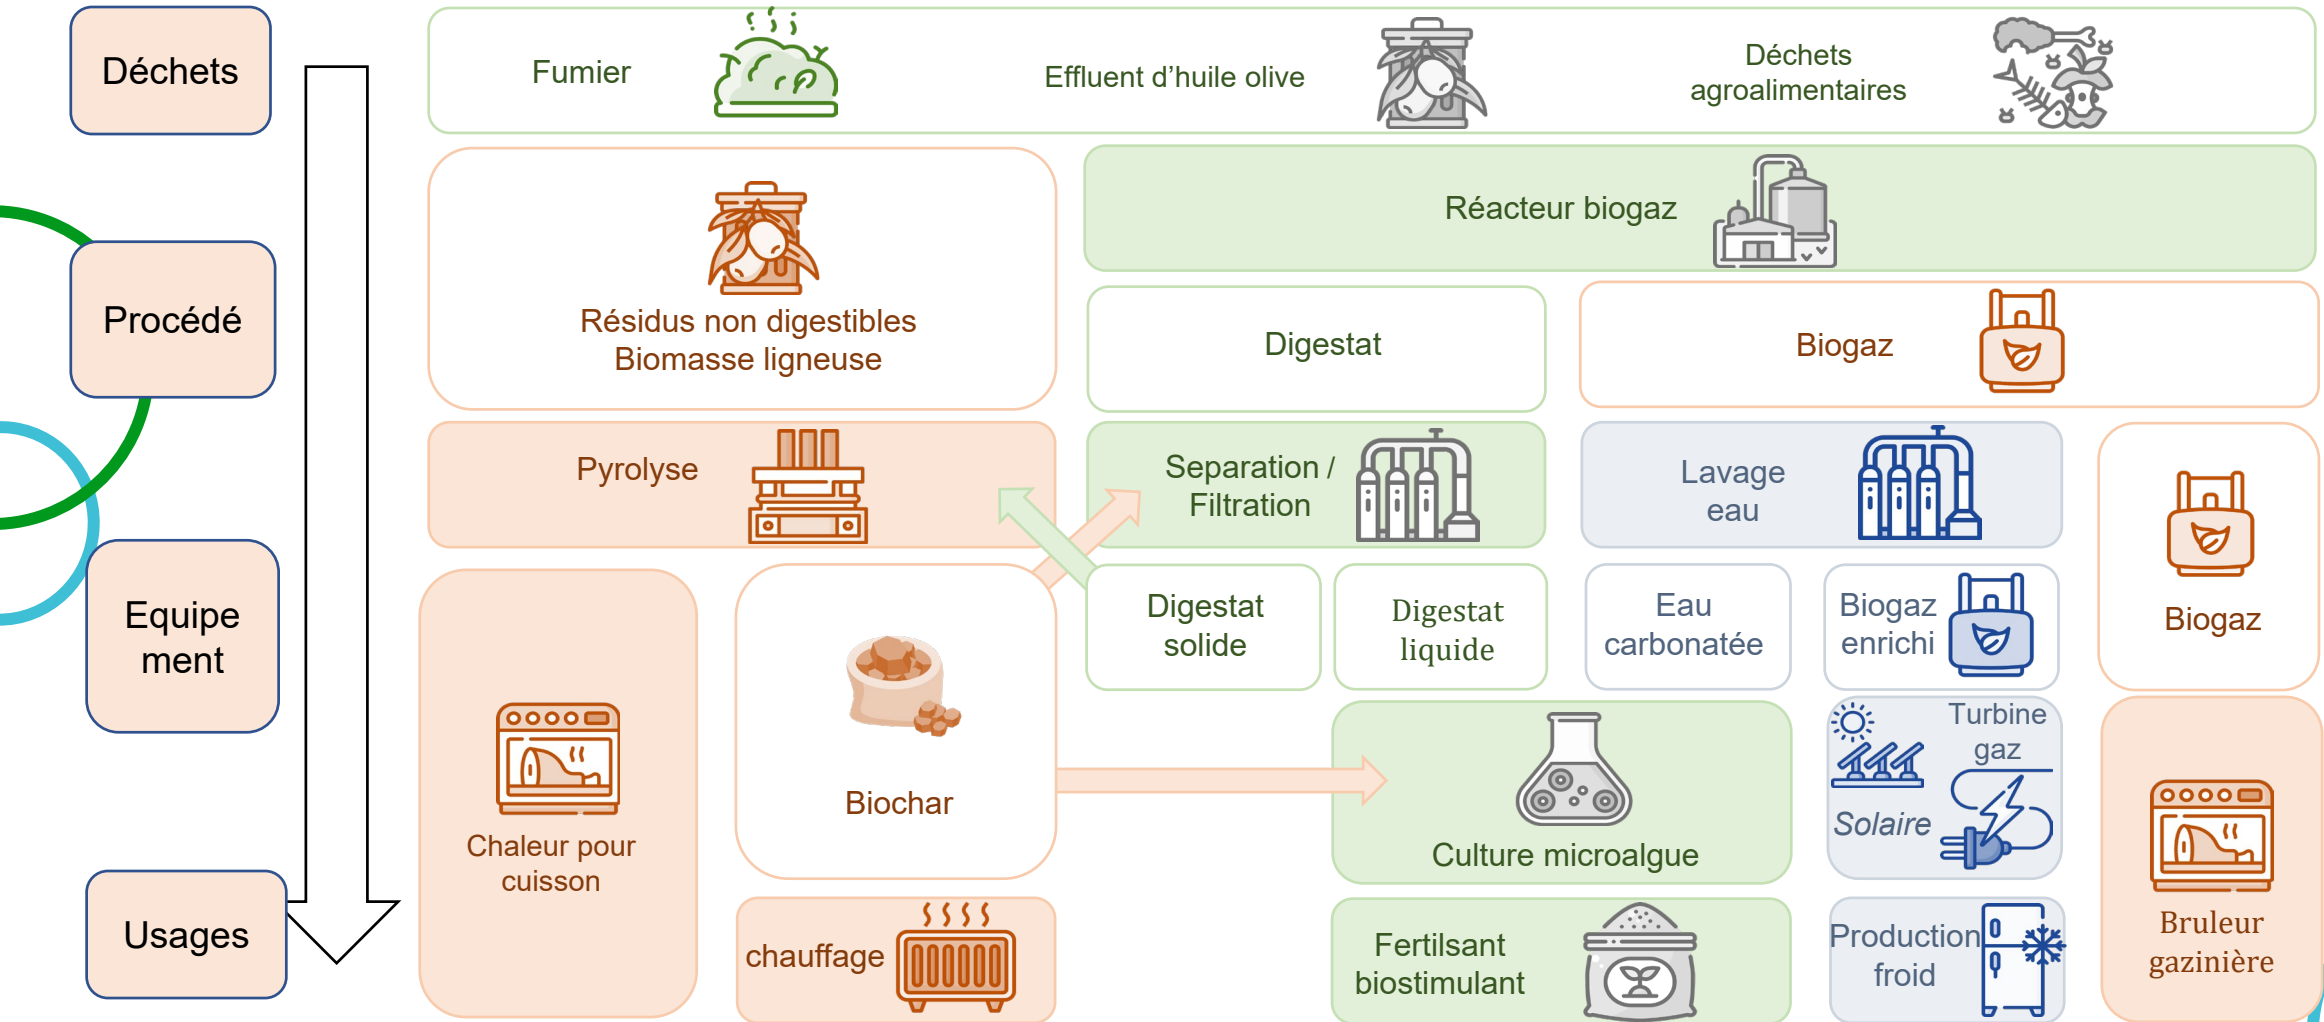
Déchets

Procédé

Equipement

Usages

Fumier

Effluent d'huile olive

Déchets agroalimentaires

Résidus non digestibles
Biomasse ligneuse

Réacteur biogaz

Digestat

Biogaz

Pyrolyse

Separation / Filtration

Lavage eau

Biogaz

Digestat solide

Digestat liquide

Eau carbonatée

Biogaz enrichi

Chaleur pour cuisson

Biochar

Culture microalgue

Turbine gaz

Solaire

Bruleur gazinière

chauffage

Fertilsant biostimulant

Production froid